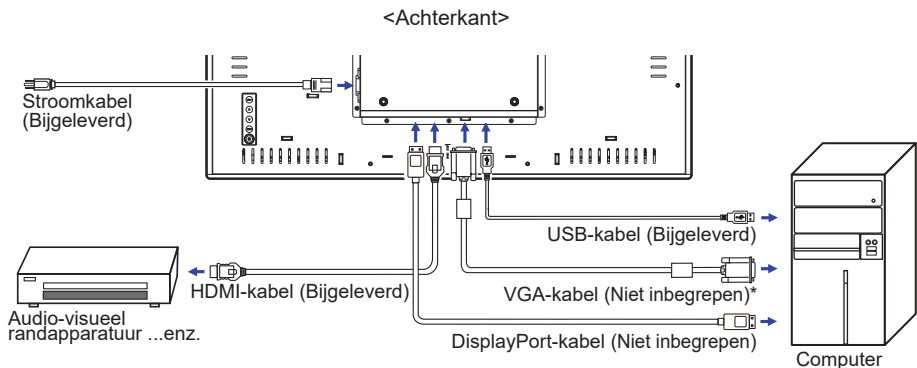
<Achterkant>

Stroomkabel (Bijgeleverd)

USB-kabel (Bijgeleverd)

HDMI-kabel (Bijgeleverd)

VGA-kabel (Niet inbegrepen)*

Audio-visueel randapparatuur ...enz.

DisplayPort-kabel (Niet inbegrepen)

Computer